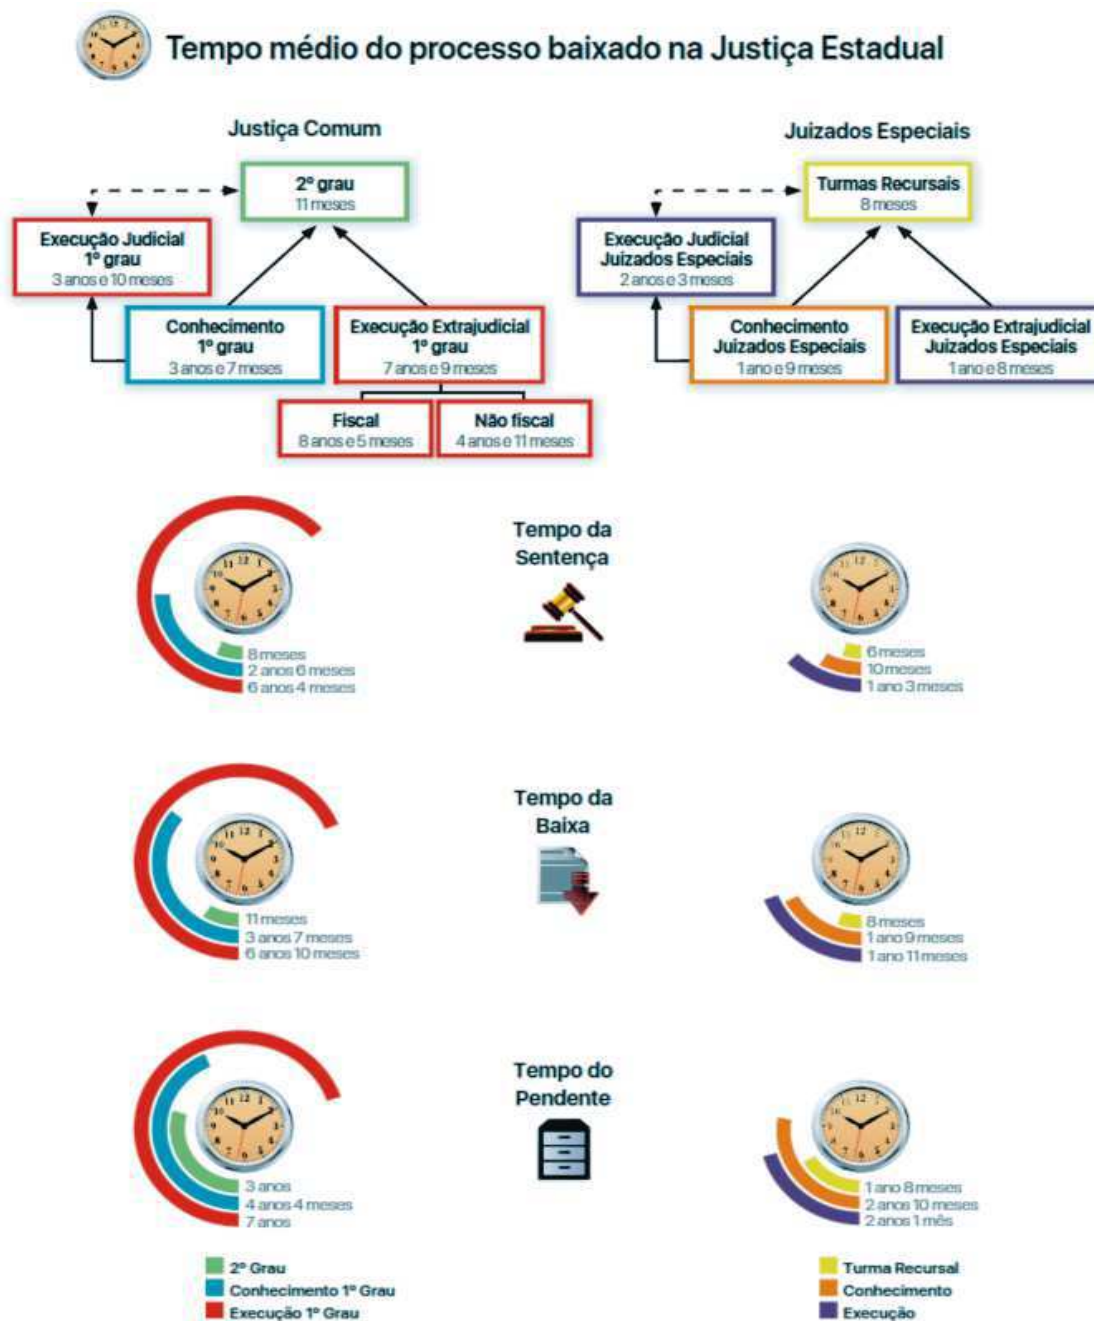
Tempo médio do processo baixado na Justiça Estadual

Justiça Comum

2º grau
11 meses

Execução Judicial
1º grau
3 anos e 10 meses

Conhecimento
1º grau
3 anos e 7 meses

Execução Extrajudicial
1º grau
7 anos e 9 meses

Fiscal
8 anos e 5 meses

Não fiscal
4 anos e 11 meses

Juizados Especiais

Turmas Recursais
8 meses

Execução Judicial
Juizados Especiais
2 anos e 3 meses

Conhecimento
Juizados Especiais
1 ano e 9 meses

Execução Extrajudicial
Juizados Especiais
1 ano e 8 meses

Tempo da Sentença

8 meses
2 anos 6 meses
6 anos 4 meses

6 meses
10 meses
1 ano 3 meses

Tempo da Baixa

11 meses
3 anos 7 meses
6 anos 10 meses

8 meses
1 ano 9 meses
1 ano 11 meses

Tempo do Pendente

3 anos
4 anos 4 meses
7 anos

1 ano 8 meses
2 anos 10 meses
2 anos 1 mês

2º Grau
Conhecimento 1º Grau
Execução 1º Grau

Turma Recursal
Conhecimento
Execução